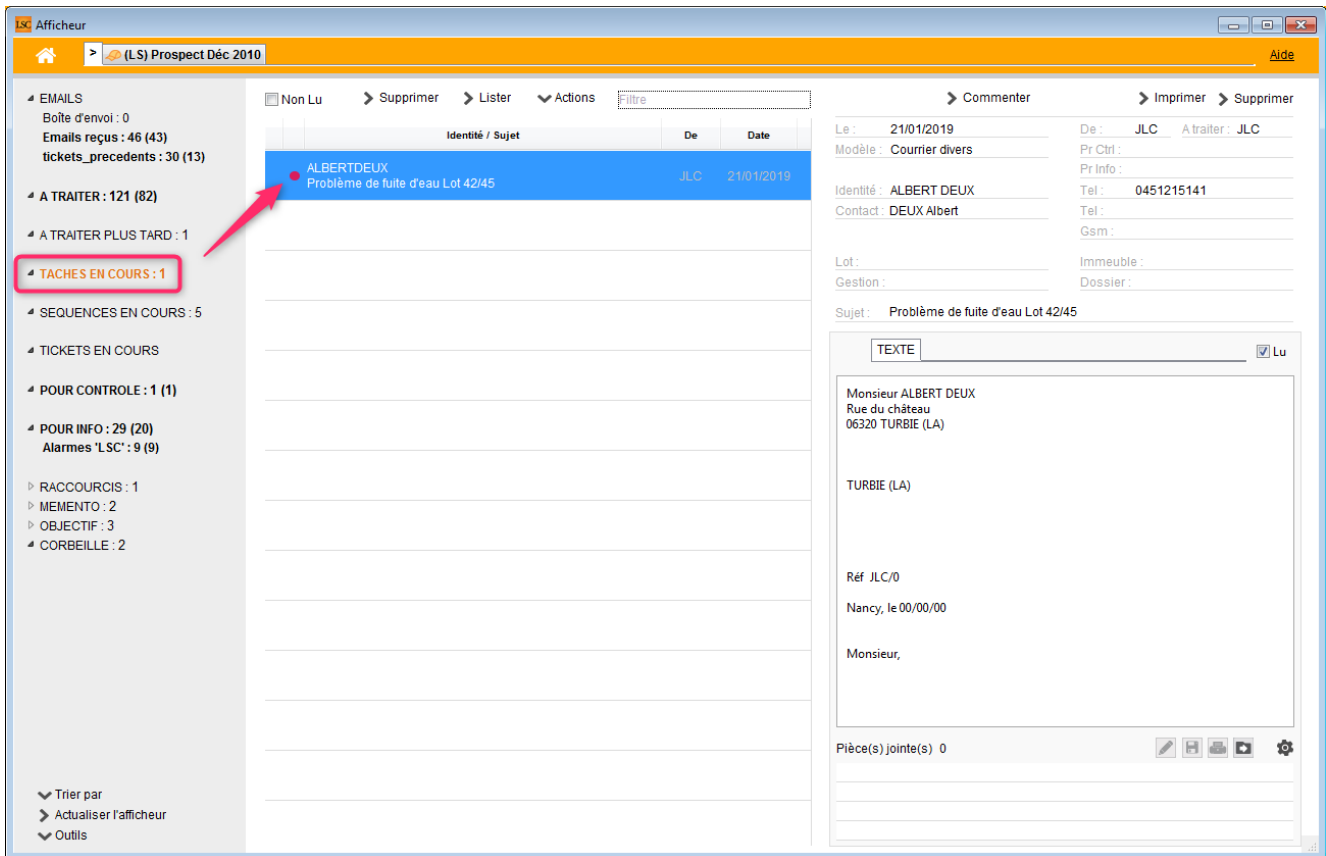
LSC Afficheur

> (LS) Prospect Déc 2010

Aide

EMAILS
Boîte d'envoi : 0
Emails reçus : 46 (43)
tickets_precedents : 30 (13)

A TRAITER : 121 (82)

A TRAITER PLUS TARD : 1

TACHES EN COURS : 1

SEQUENCES EN COURS : 5

TICKETS EN COURS

POUR CONTROLE : 1 (1)

POUR INFO : 29 (20)
Alarmes 'LSC' : 9 (9)

RACCOURCIS : 1
MEMENTO : 2
OBJECTIF : 3
CORBEILLE : 2

Trier par
Actualiser l'afficheur
Outils

Non Lu
Supprimer
Lister
Actions
Filtre

| | Identité / Sujet | De | Date |
|---|---|---|---|
| ● | ALBERTDEUX Problème de fuite d'eau Lot 42/45 | JLC | 21/01/2019 |

Commenter
Imprimer
Supprimer

Le : 21/01/2019
Modèle : Courrier divers
De : JLC
A traiter : JLC
Pr Ctrl :
Pr Info :
Identité : ALBERT DEUX
Tel : 0451215141
Contact : DEUX Albert
Tel :
Gsm :
Lot :
Immeuble :
Gestion :
Dossier :
Sujet : Problème de fuite d'eau Lot 42/45

TEXTE
Lu

Monsieur ALBERT DEUX
Rue du château
06320 TURBIE (LA)

TURBIE (LA)

Réf JLC/0

Nancy, le 00/00/00

Monsieur,

Pièce(s) jointe(s) 0